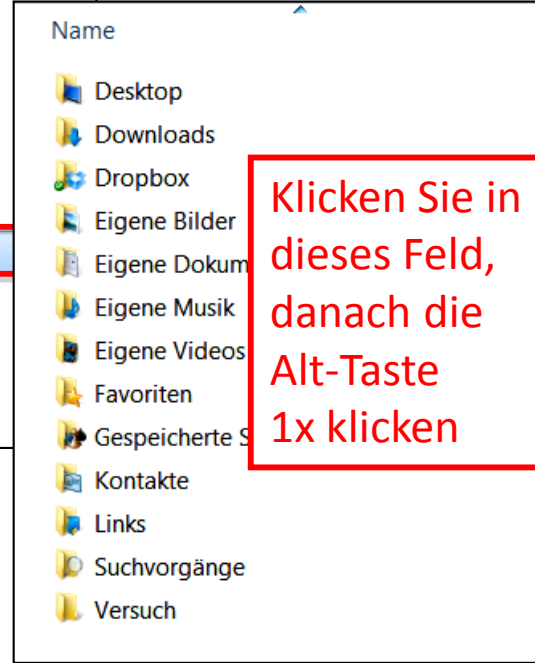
Name

Desktop
Downloads
Dropbox
Eigene Bilder
Eigene Dokum
Eigene Musik
Eigene Videos
Favoriten
Gespeicherte S
Kontakte
Links
Suchvorgänge
Versuch

Klicken Sie in dieses Feld, danach die Alt-Taste 1x klicken